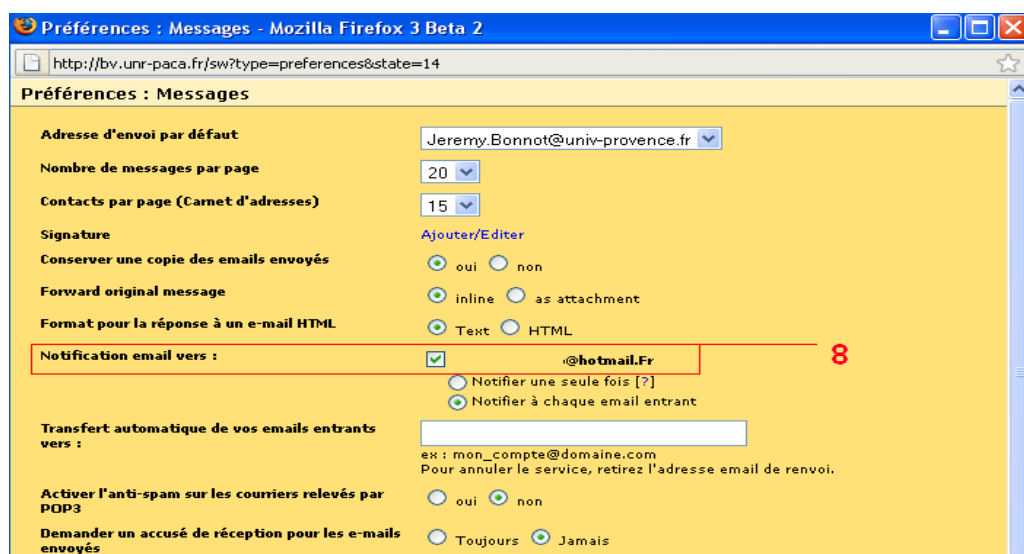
Préférences : Messages - Mozilla Firefox 3 Beta 2

http://bv.unr-paca.fr/sw?type=preferences&state=14

Préférences : Messages

Adresse d'envoi par défaut | Jeremy.Bonnot@univ-provence.fr

Nombre de messages par page | 20

Contacts par page (Carnet d'adresses) | 15

Signature | Ajouter/Editer

Conserver une copie des emails envoyés | oui non

Forward original message | inline as attachment

Format pour la réponse à un e-mail HTML | Text HTML

Notification email vers : | @hotmail.Fr

8

Notifier une seule fois [?]

Notifier à chaque email entrant

Transfert automatique de vos emails entrants vers :

ex : mon_compte@domaine.com

Pour annuler le service, retirez l'adresse email de renvoi.

Activer l'anti-spam sur les courriers relevés par POP3 | oui non

Demander un accusé de réception pour les e-mails envoyés | Toujours Jamais